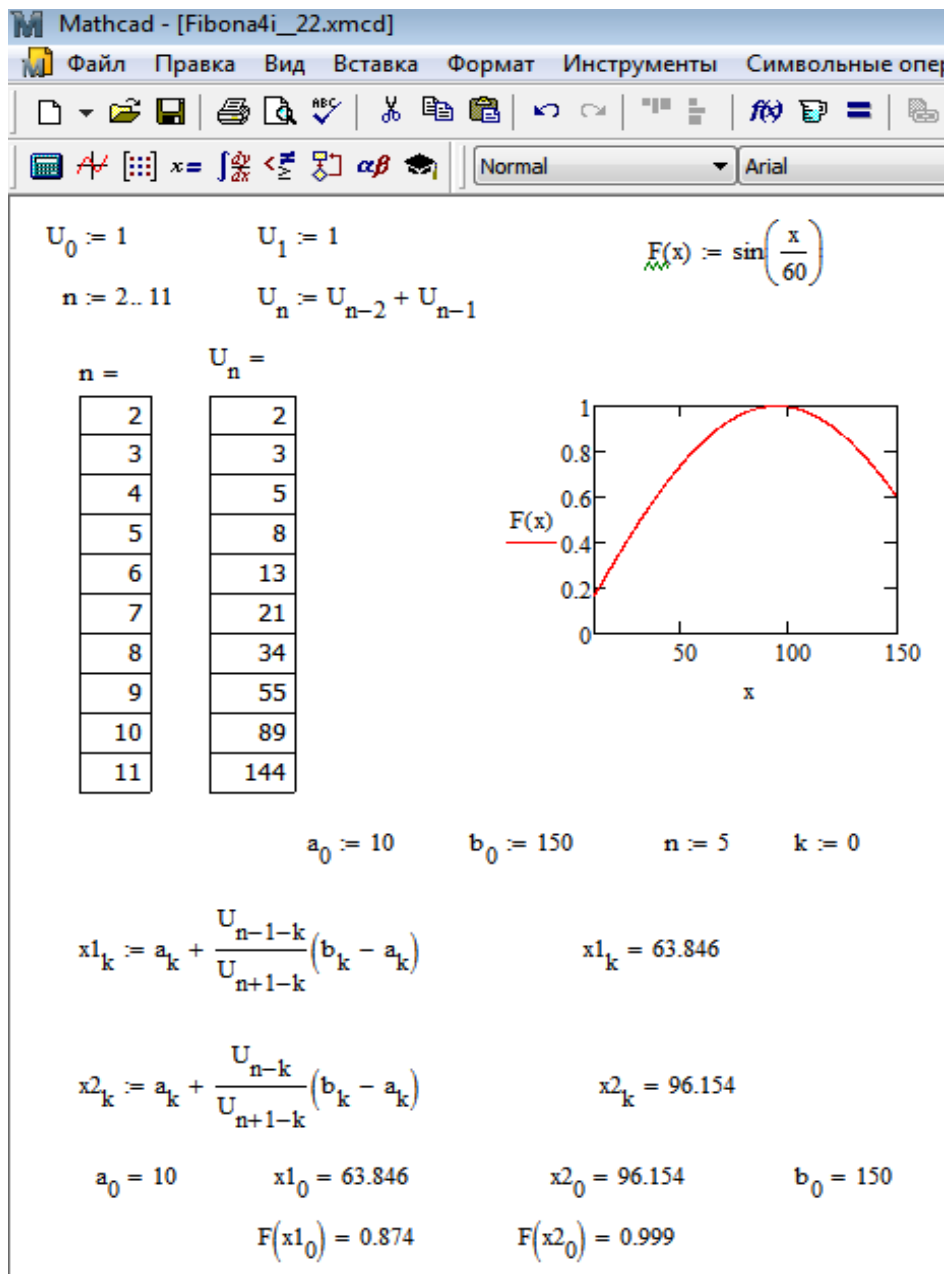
Mathcad - [Fibona4i__22.xmcd]

Файл Правка Вид Вставка Формат Инструменты Символьные опер

Normal Arial

$U_0 := 1$ $U_1 := 1$ $F(x) := \sin\left(\frac{x}{60}\right)$

$n := 2..11$ $U_n := U_{n-2} + U_{n-1}$

$n =$ $U_n =$

| n | $U_n$ |
|---|---|
| 2 | 2 |
| 3 | 3 |
| 4 | 5 |
| 5 | 8 |
| 6 | 13 |
| 7 | 21 |
| 8 | 34 |
| 9 | 55 |
| 10 | 89 |
| 11 | 144 |

1
0.8
0.6
F(x)
0.4
0.2
0
50 100 150
x

$a_0 := 10$ $b_0 := 150$ $n := 5$ $k := 0$

$x1_k := a_k + \frac{U_{n-1-k}}{U_{n+1-k}}\left(b_k - a_k\right)$ $x1_k = 63.846$

$x2_k := a_k + \frac{U_{n-k}}{U_{n+1-k}}\left(b_k - a_k\right)$ $x2_k = 96.154$

$a_0 = 10$ $x1_0 = 63.846$ $x2_0 = 96.154$ $b_0 = 150$

$F\left(x1_0\right) = 0.874$ $F\left(x2_0\right) = 0.999$